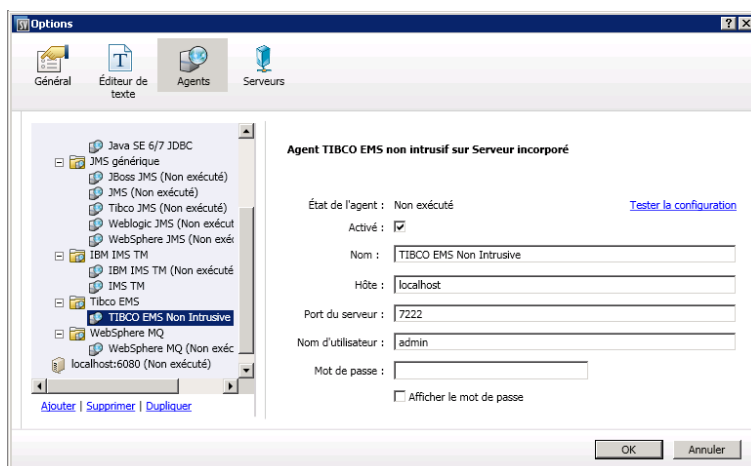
Options

Général
Éditeur de texte
Agents
Serveurs

Java SE 6/7 JDBC
JMS générique
JBoss JMS (Non exécuté)
JMS (Non exécuté)
Tibco JMS (Non exécuté)
Weblogic JMS (Non exécut
WebSphere JMS (Non exé
IBM IMS TM
IBM IMS TM (Non exécuté
IMS TM
Tibco EMS
TIBCO EMS Non Intrusive
WebSphere MQ
WebSphere MQ (Non exéc
localhost:6080 (Non exécuté)

Ajouter | Supprimer | Dupliquer

Agent TIBCO EMS non intrusif sur Serveur incorporé

État de l'agent : Non exécuté
Tester la configuration
Activé : ☑
Nom : TIBCO EMS Non Intrusive
Hôte : localhost
Port du serveur : 7222
Nom d'utilisateur : admin
Mot de passe :
☐ Afficher le mot de passe

OK
Annuler